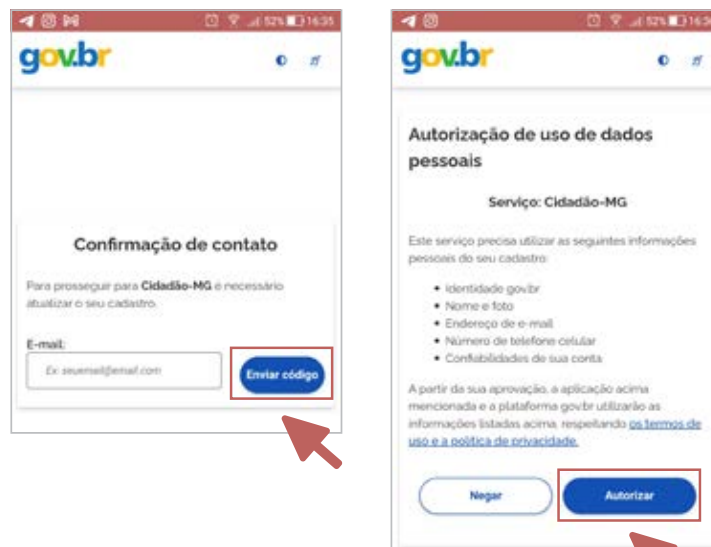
52% 16:35

gov.br

Confirmação de contato

Para prosseguir para **Cidadão-MG** é necessário atualizar o seu cadastro.

E-mail:

Ex: seuemail@email.com

Enviar código

52% 16:36

gov.br

Autorização de uso de dados pessoais

Serviço: Cidadão-MG

Este serviço precisa utilizar as seguintes informações pessoais do seu cadastro:

- Identidade gov.br
- Nome e foto
- Endereço de e-mail
- Número de telefone celular
- Confiabilidades de sua conta

A partir da sua aprovação, a aplicação acima mencionada e a plataforma gov.br utilizarão as informações listadas acima, respeitando os termos de uso e a política de privacidade.

Negar

Autorizar